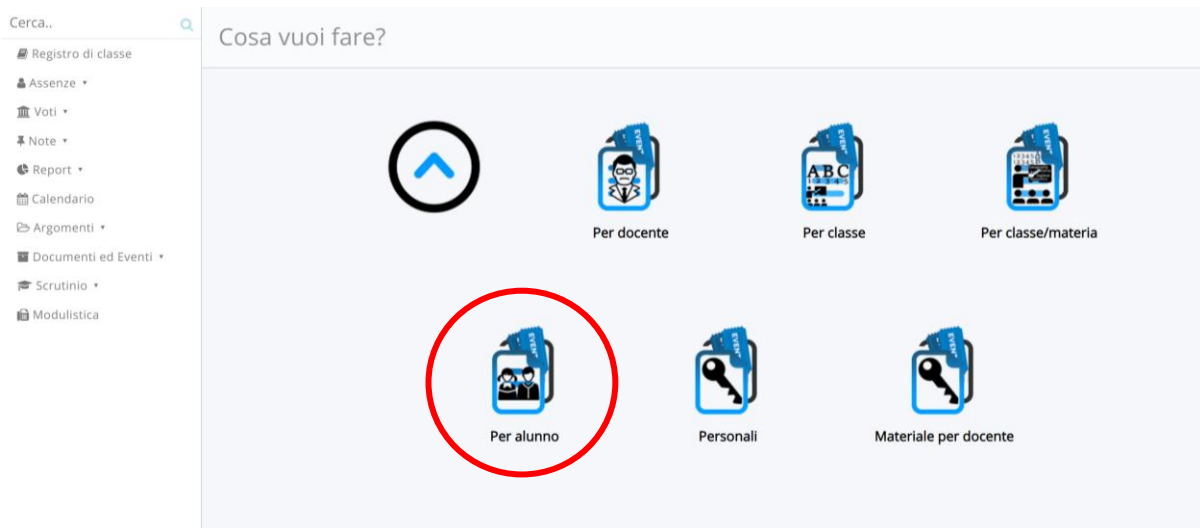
Cerca..

Registro di classe
Assenze ▾
Voti ▾
Note ▾
Report ▾
Calendario
Argomenti ▾
Documenti ed Eventi ▾
Scrutinio ▾
Modulistica

Cosa vuoi fare?

EVEN
Per docente

EVEN
ABC
Per classe

EVEN
Per classe/materia

EVEN
Per alunno

EVEN
Personali

EVEN
Materiale per docente